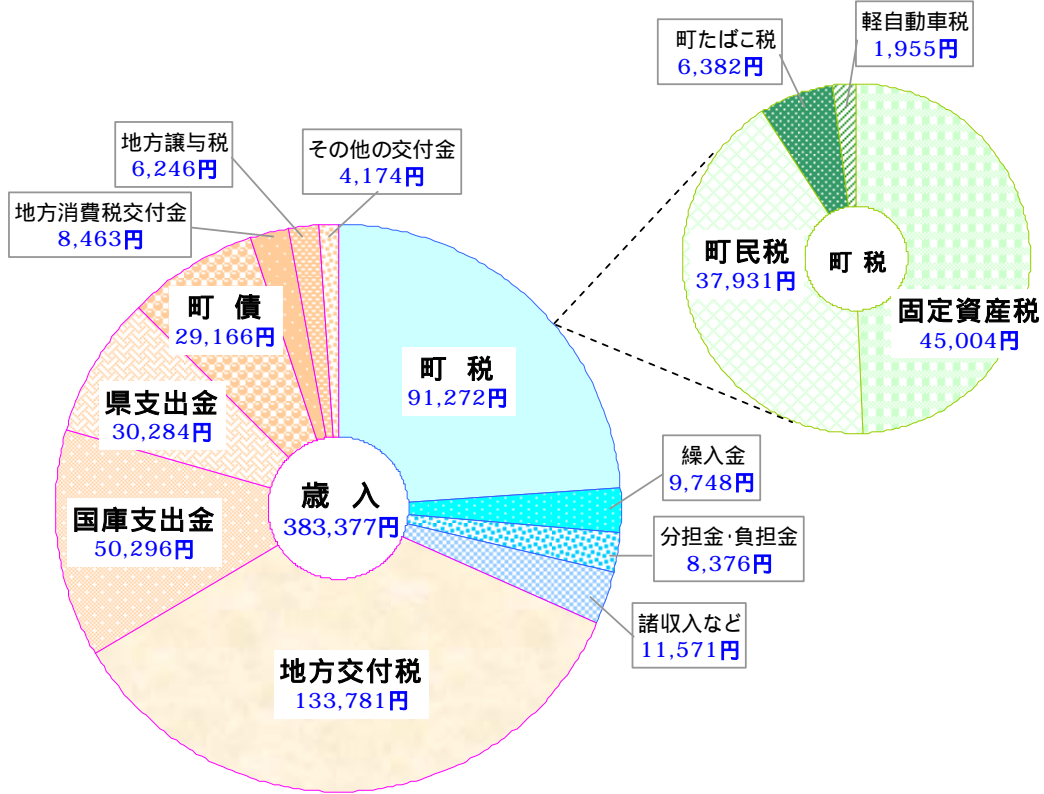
町たばこ税
6,382円

軽自動車税
1,955円

地方譲与税
6,246円

その他の交付金
4,174円

地方消費税交付金
8,463円

町民税
37,931円

町 税

固定資産税
45,004円

町 債
29,166円

町 税
91,272円

県支出金
30,284円

歳 入
383,377円

繰入金
9,748円

国庫支出金
50,296円

分担金･負担金
8,376円

諸収入など
11,571円

地方交付税
133,781円